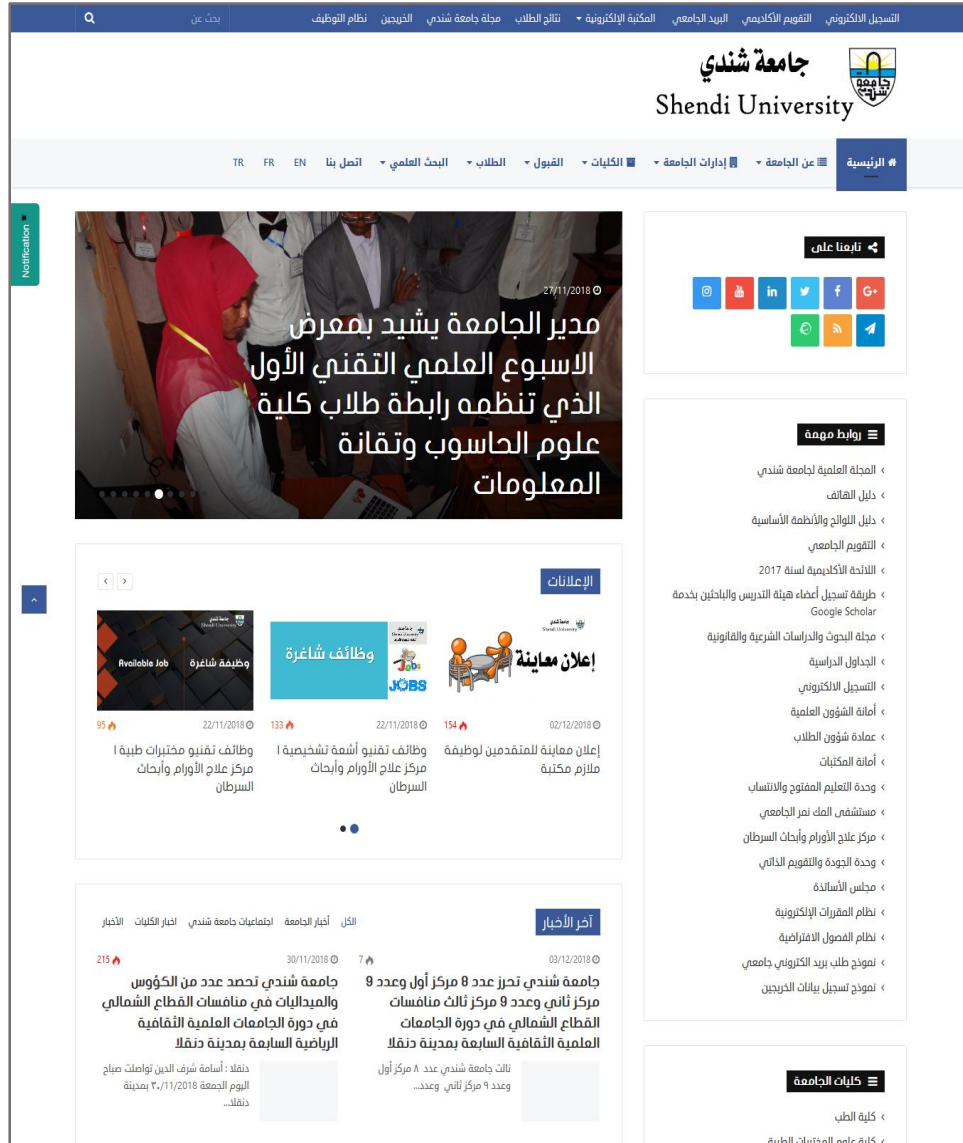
التسجيل الالكتروني التقويم الأكاديمي البريد الجامعي المكتبة الإلكترونية ▾ نتائج الطلاب مجلة جامعة شندي الخريجين نظام التوظيف
بحث عن

جامعة شندي
Shendi University

الرئيسية ▾ عن الجامعة ▾ إدارات الجامعة ▾ الكليات ▾ القبول ▾ الطلاب ▾ البحث العلمي ▾ اتصل بنا EN FR TR

Notification

27/11/2018
مدير الجامعة يشيد بمعرض الاسبوع العلمي التقني الأول الذي تنظمه رابطة طلاب كلية علوم الحاسوب وتقانة المعلومات

تابعنا على

روابط مهمة
المجلة العلمية لجامعة شندي
دليل الهاتف
دليل اللوائح والأنظمة الأساسية
التقويم الجامعي
اللائحة الأكاديمية لسنة 2017
طريقة تسجيل أعضاء هيئة التدريس والباحثين بخدمة Google Scholar
مجلة البحوث والدراسات الشرعية والقانونية
الجداول الدراسية
التسجيل الالكتروني
أمانة الشؤون العلمية
عمادة شؤون الطلاب
أمانة المكتبات
وحدة التعليم المفتوح والانتساب
مستشفى المك نمر الجامعي
مركز علاج الأورام وأبحاث السرطان
وحدة الجودة والتقويم الذاتي
مجلس الأساتذة
نظام المقررات الإلكترونية
نظام الفصول الافتراضية
نموذج طلب بريد الكتروني جامعي
نموذج تسجيل بيانات الخريجين

الإعلانات
إعلان معاينة
02/12/2018 154
إعلان معاينة للمتقدمين لوظيفة ملازم مكتبة
وظائف شاغرة JOBS
22/11/2018 133
وظائف تقنيو أشعة تشخيصية ا مركز علاج الأورام وأبحاث السرطان
وظيفة شاغرة Available Job
22/11/2018 95
وظائف تقنيو مختبرات طبية ا مركز علاج الأورام وأبحاث السرطان

آخر الأخبار
الكل أخبار الجامعة اجتماعيات جامعة شندي اخبار الكليات الأخبار
03/12/2018 7
جامعة شندي تحرز عدد 8 مركز أول وعدد 9 مركز ثاني وعدد 9 مركز ثالث منافسات القطاع الشمالي في دورة الجامعات العلمية الثقافية السابعة بمدينة دنقلا
نالت جامعة شندي عدد ٨ مركز أول وعدد ٩ مركز ثاني وعدد...
30/11/2018 215
جامعة شندي تحصد عدد من الكؤوس والميداليات في منافسات القطاع الشمالي في دورة الجامعات العلمية الثقافية الرياضية السابعة بمدينة دنقلا
دنقلا : أسامة شرف الدين تواصلت صباح اليوم الجمعة ٣٠/11/2018 بمدينة دنقلا...

كليات الجامعة
كلية الطب
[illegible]